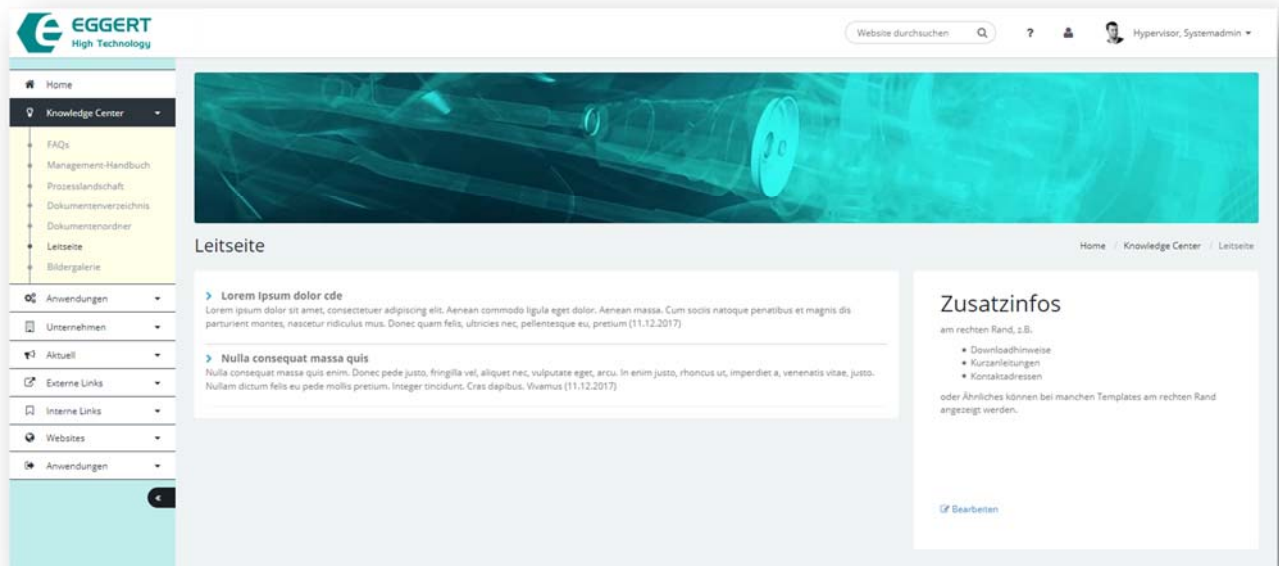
EGGERT
High Technology

Website durchsuchen

?

Hypervisor, Systemadmin

Home

Knowledge Center

FAQs
Management-Handbuch
Prozesslandschaft
Dokumentenverzeichnis
Dokumentenordner
Leitseite
Bildergalerie

Anwendungen
Unternehmen
Aktuell
Externe Links
Interne Links
Websites
Anwendungen

Leitseite

Home / Knowledge Center / Leitseite

> Lorem Ipsum dolor cde
Lorem ipsum dolor sit amet, consectetuer adipiscing elit. Aenean commodo ligula eget dolor. Aenean massa. Cum sociis natoque penatibus et magnis dis parturient montes, nascetur ridiculus mus. Donec quam felis, ultricies nec, pellentesque eu, pretium (11.12.2017)

> Nulla consequat massa quis
Nulla consequat massa quis enim. Donec pede justo, fringilla vel, aliquet nec, vulputate eget, arcu. In enim justo, rhoncus ut, imperdiet a, venenatis vitae, justo. Nullam dictum felis eu pede mollis pretium. Integer tincidunt. Cras dapibus. Vivamus (11.12.2017)

Zusatzinfos
am rechten Rand, z.B.
• Downloadhinweise
• Kurzanleitungen
• Kontaktadressen
oder Ähnliches können bei manchen Templates am rechten Rand angezeigt werden.

Bearbeiten